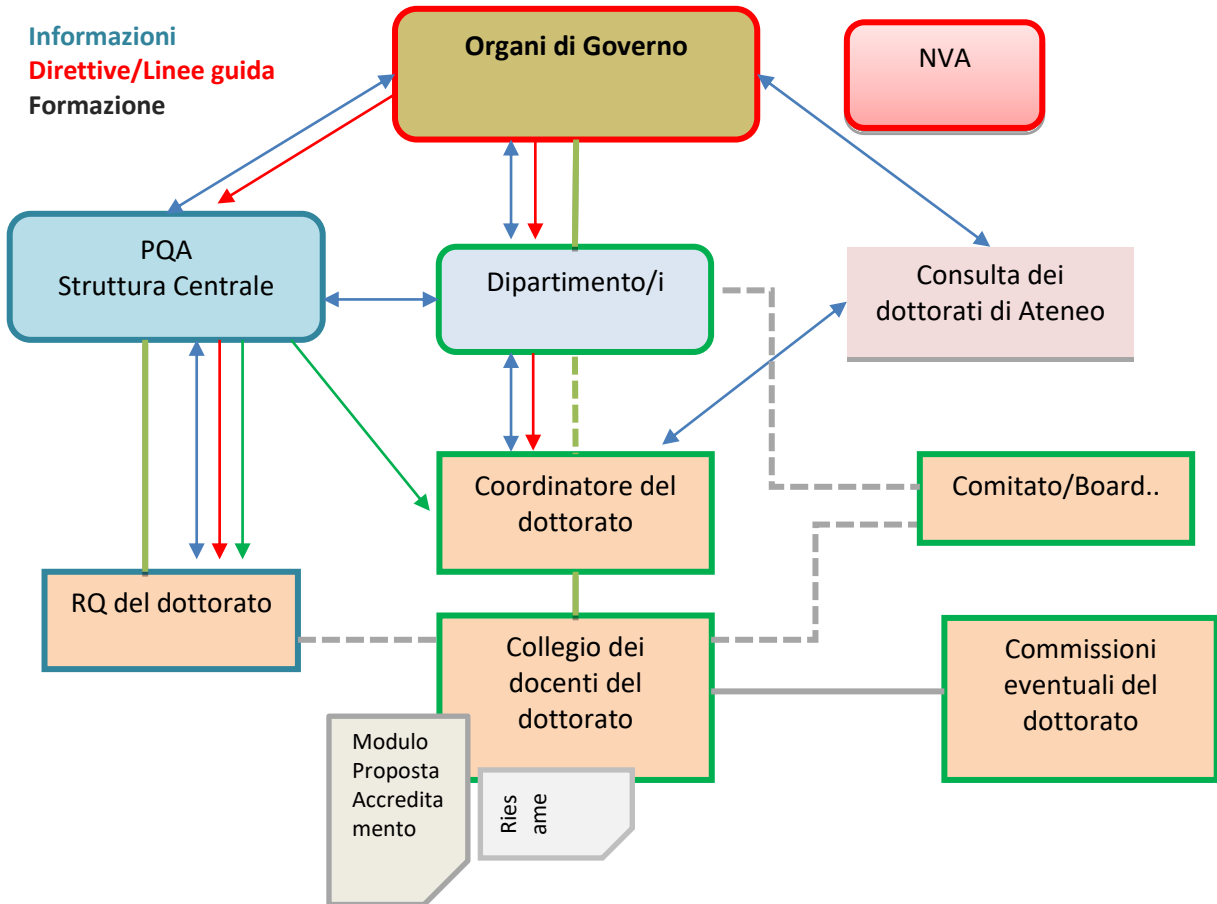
Informazioni
Direttive/Linee guida
Formazione

Organi di Governo

NVA

PQA
Struttura Centrale

Dipartimento/i

Consulta dei dottorati di Ateneo

Coordinatore del dottorato

Comitato/Board..

RQ del dottorato

Collegio dei docenti del dottorato

Commissioni eventuali del dottorato

Modulo Proposta Accreditamento

Riesame